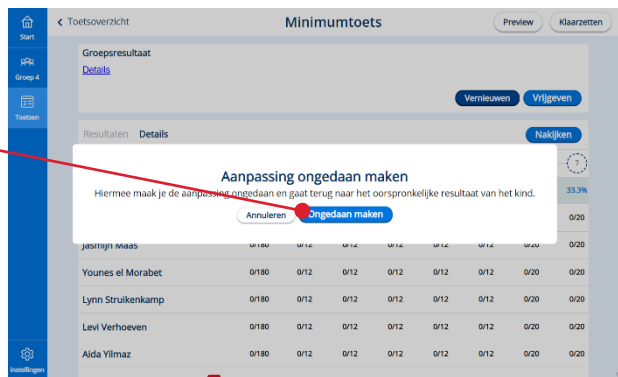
Start

Groep 4

Toetsen

Instellingen

< Toetsoverzicht

Minimumtoets

Preview

Klaarzetten

Groepsresultaat

Details

Vernieuwen

Vrijgeven

Resultaten Details

Nakijken

?

33.3%

0/20

0/20

Aanpassing ongedaan maken

Hiermee maak je de aanpassing ongedaan en gaat terug naar het oorspronkelijke resultaat van het kind.

Annuleren

Ongedaan maken

| Jasmijn Maas | 0/180 | 0/12 | 0/12 | 0/12 | 0/12 | 0/12 | 0/20 | 0/20 |
|---|---|---|---|---|---|---|---|---|
| Younes el Morabet | 0/180 | 0/12 | 0/12 | 0/12 | 0/12 | 0/12 | 0/20 | 0/20 |
| Lynn Struikenkamp | 0/180 | 0/12 | 0/12 | 0/12 | 0/12 | 0/12 | 0/20 | 0/20 |
| Levi Verhoeven | 0/180 | 0/12 | 0/12 | 0/12 | 0/12 | 0/12 | 0/20 | 0/20 |
| Aida Yilmaz | 0/180 | 0/12 | 0/12 | 0/12 | 0/12 | 0/12 | 0/20 | 0/20 |